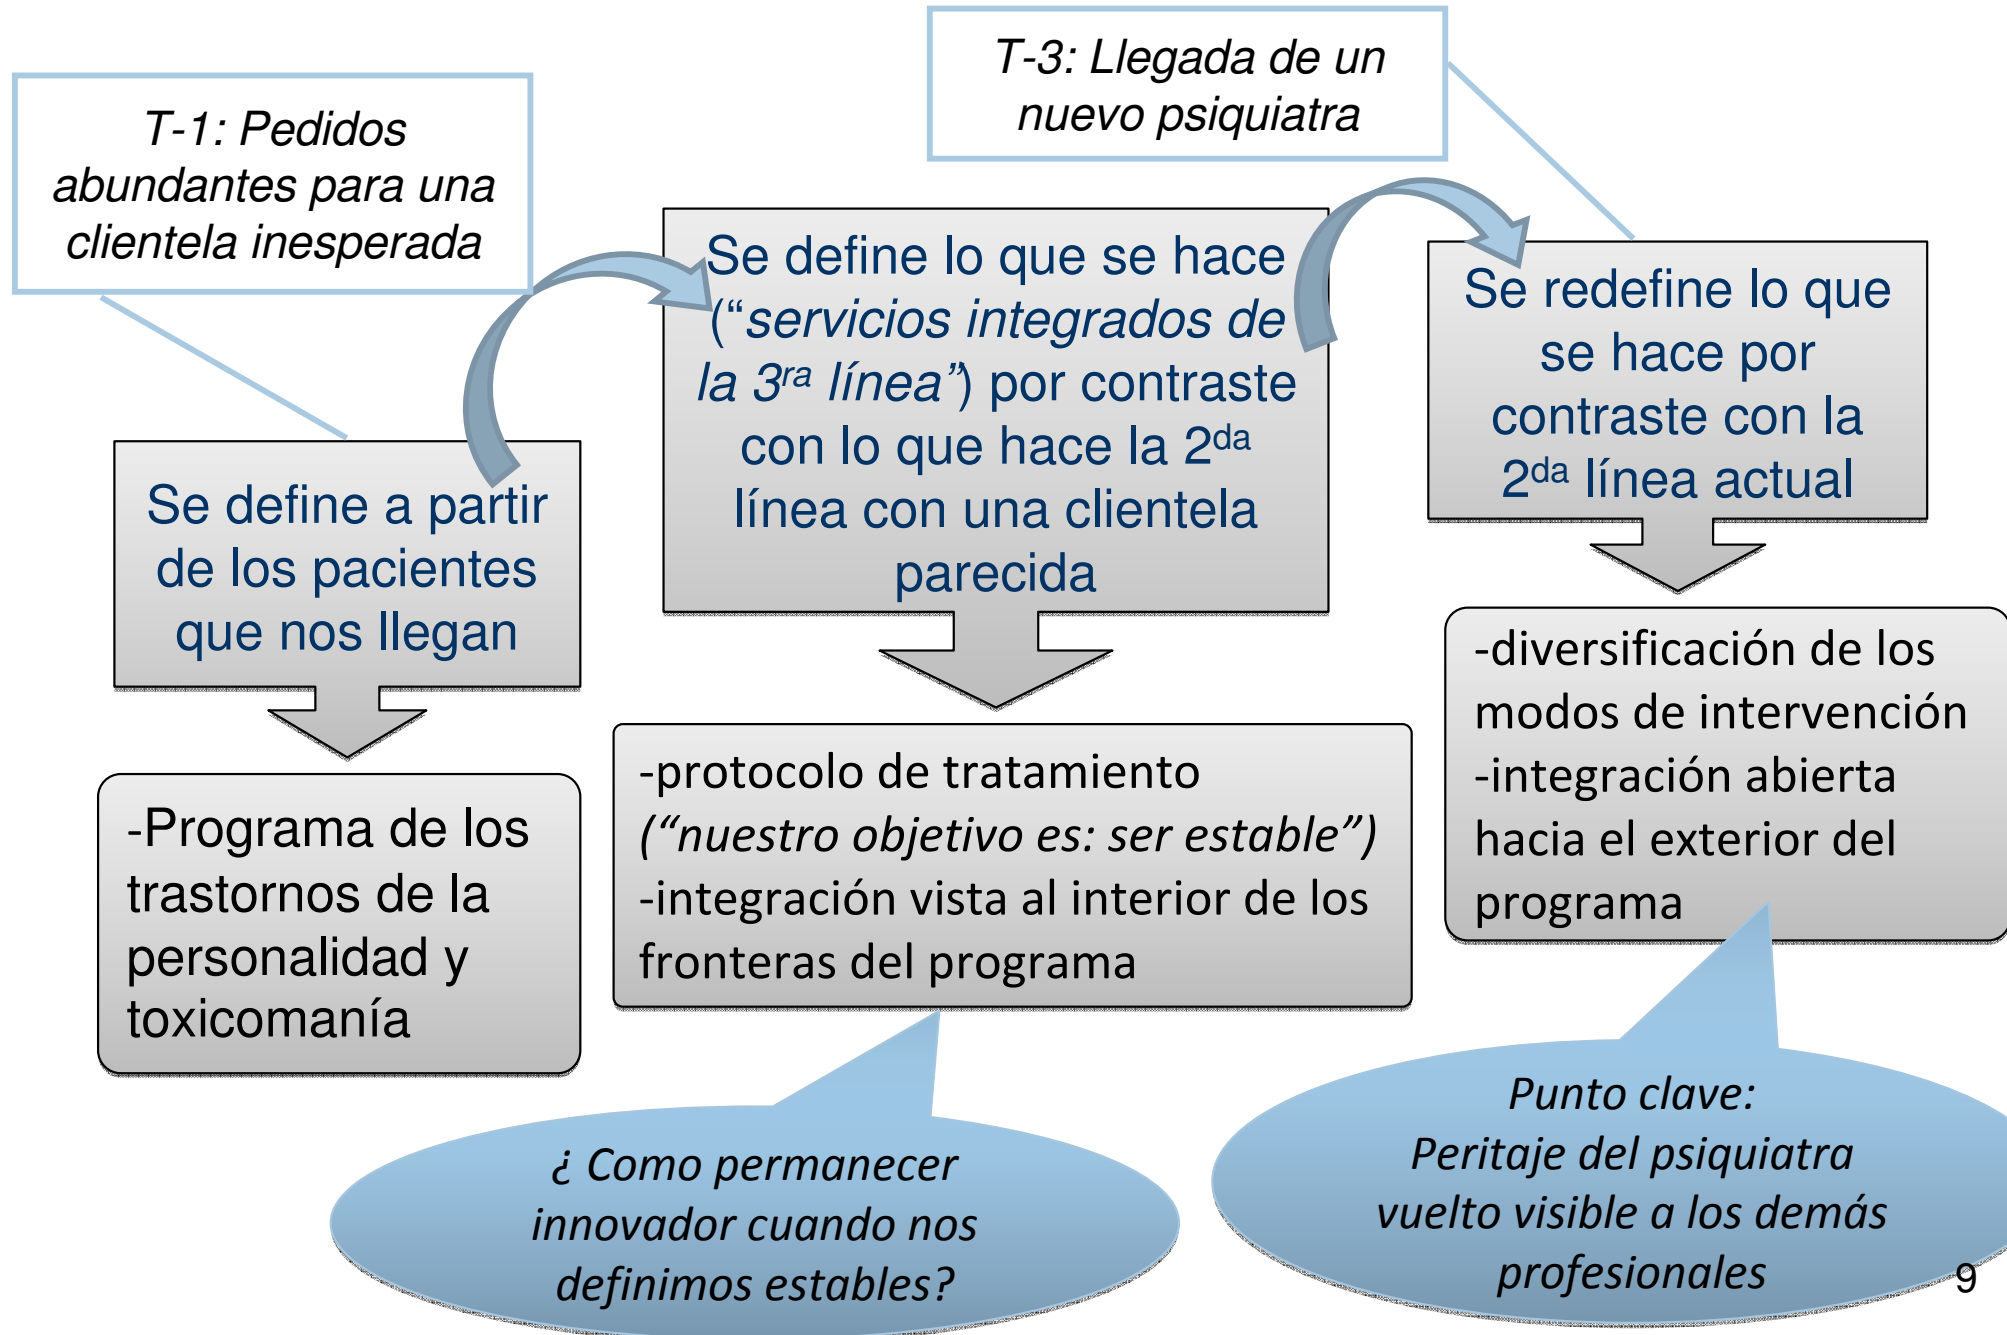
T-1: Pedidos abundantes para una clientela inesperada

T-3: Llegada de un nuevo psiquiatra

Se define a partir de los pacientes que nos llegan

-Programa de los trastornos de la personalidad y toxicomanía

Se define lo que se hace (“servicios integrados de la 3$^{ra}$ línea”) por contraste con lo que hace la 2$^{da}$ línea con una clientela parecida

-protocolo de tratamiento (“nuestro objetivo es: ser estable”)
-integración vista al interior de los fronteras del programa

Se redefine lo que se hace por contraste con la 2$^{da}$ línea actual

-diversificación de los modos de intervención
-integración abierta hacia el exterior del programa

¿ Como permanecer innovador cuando nos definimos estables?

Punto clave:
Peritaje del psiquiatra vuelto visible a los demás profesionales

9